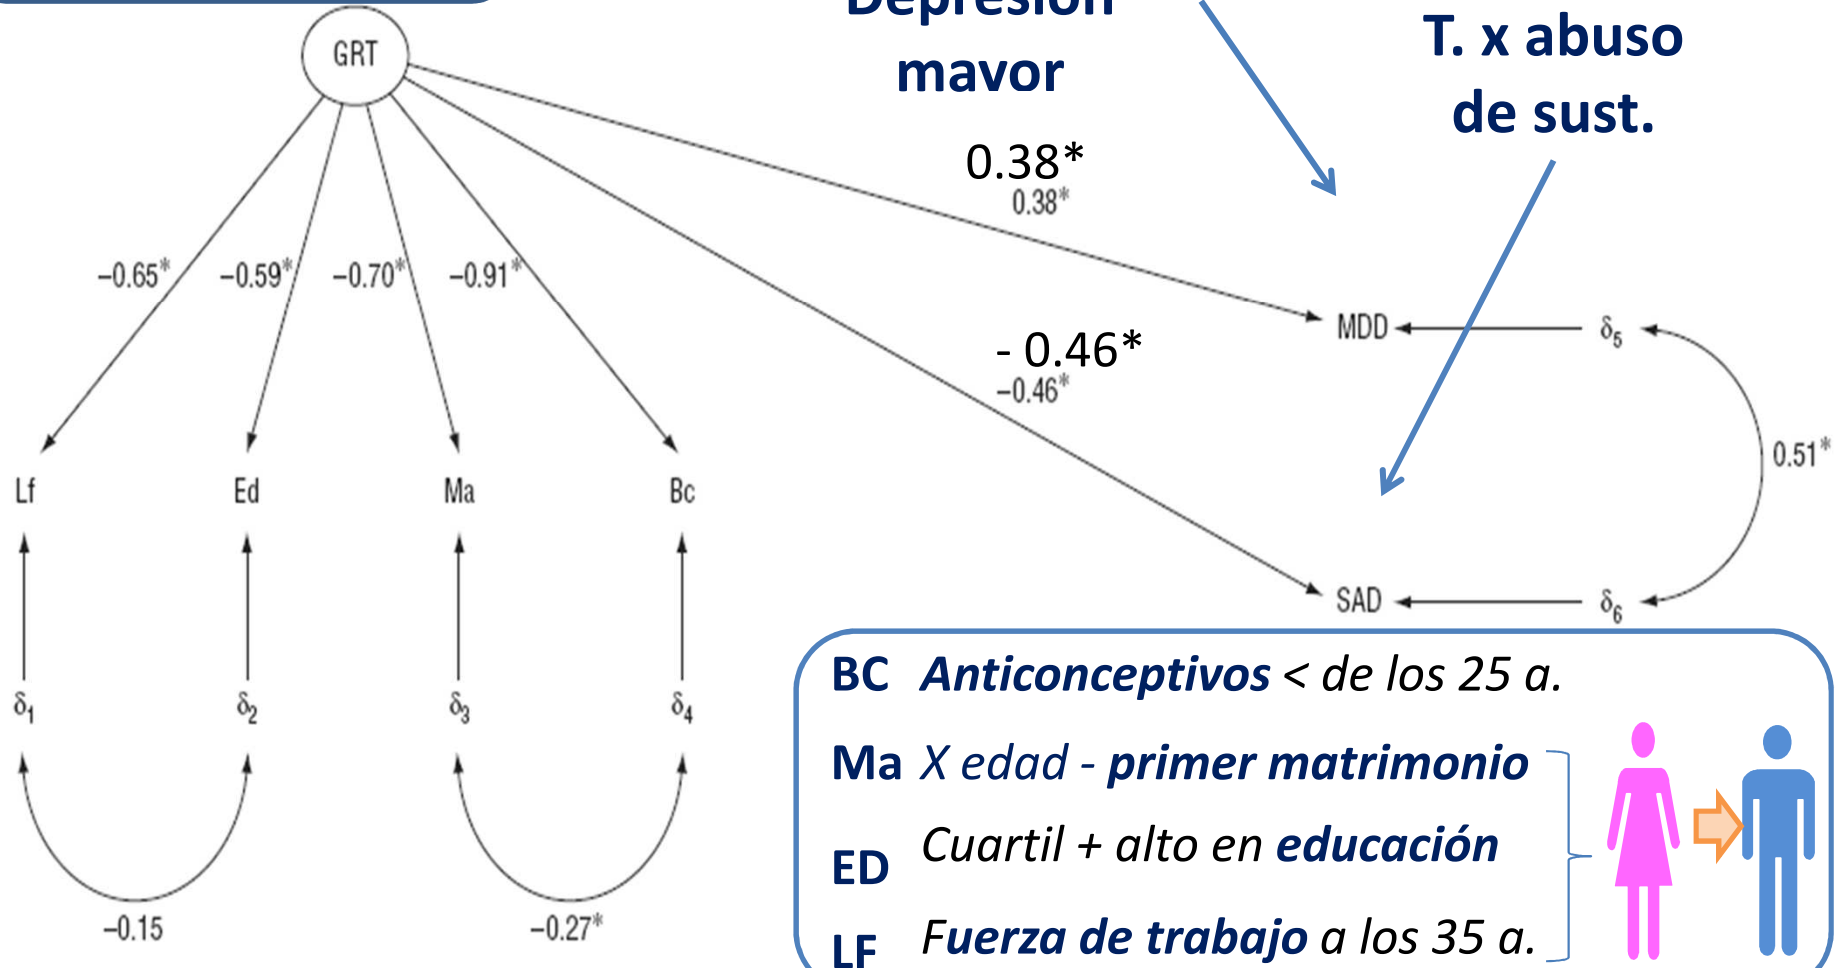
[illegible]
mayor

T. x abuso
de sust.

GRT

0.38*
0.38*

−0.65* −0.59* −0.70* −0.91*

MDD $\delta_5$

- 0.46*
−0.46*

0.51*

Lf Ed Ma Bc

SAD $\delta_6$

$\delta_1$ $\delta_2$ $\delta_3$ $\delta_4$

−0.15 −0.27*

BC Anticonceptivos < de los 25 a.

Ma X edad - primer matrimonio

ED Cuartil + alto en educación

LF Fuerza de trabajo a los 35 a.